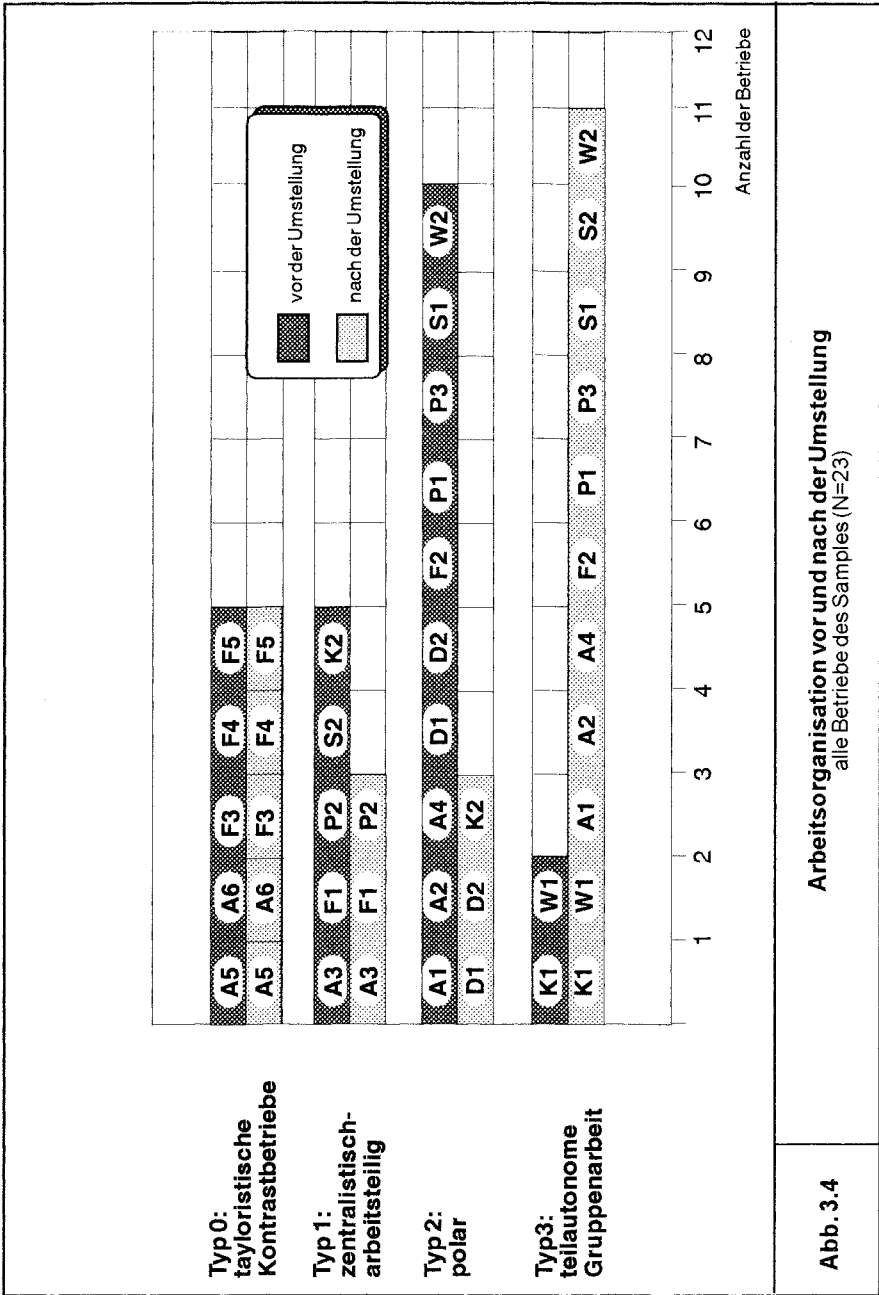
Typ 0:
tayloristische
Kontrastbetriebe

Typ 1:
zentralistisch-
arbeitsteilig

Typ 2:
polar

Typ3:
teilautonome
Gruppenarbeit

A5 A6 F3 F4 F5
A5 A6 F3 F4 F5

A3 F1 P2 S2 K2
A3 F1 P2

A1 A2 A4 D1 D2 F2 P1 P3 S1 W2
D1 D2 K2

K1 W1
K1 W1 A1 A2 A4 F2 P1 P3 S1 S2 W2

vor der Umstellung

nach der Umstellung

1 2 3 4 5 6 7 8 9 10 11 12

Anzahl der Betriebe

Abb. 3.4

Arbeitsorganisation vor und nach der Umstellung
alle Betriebe des Samples (N=23)